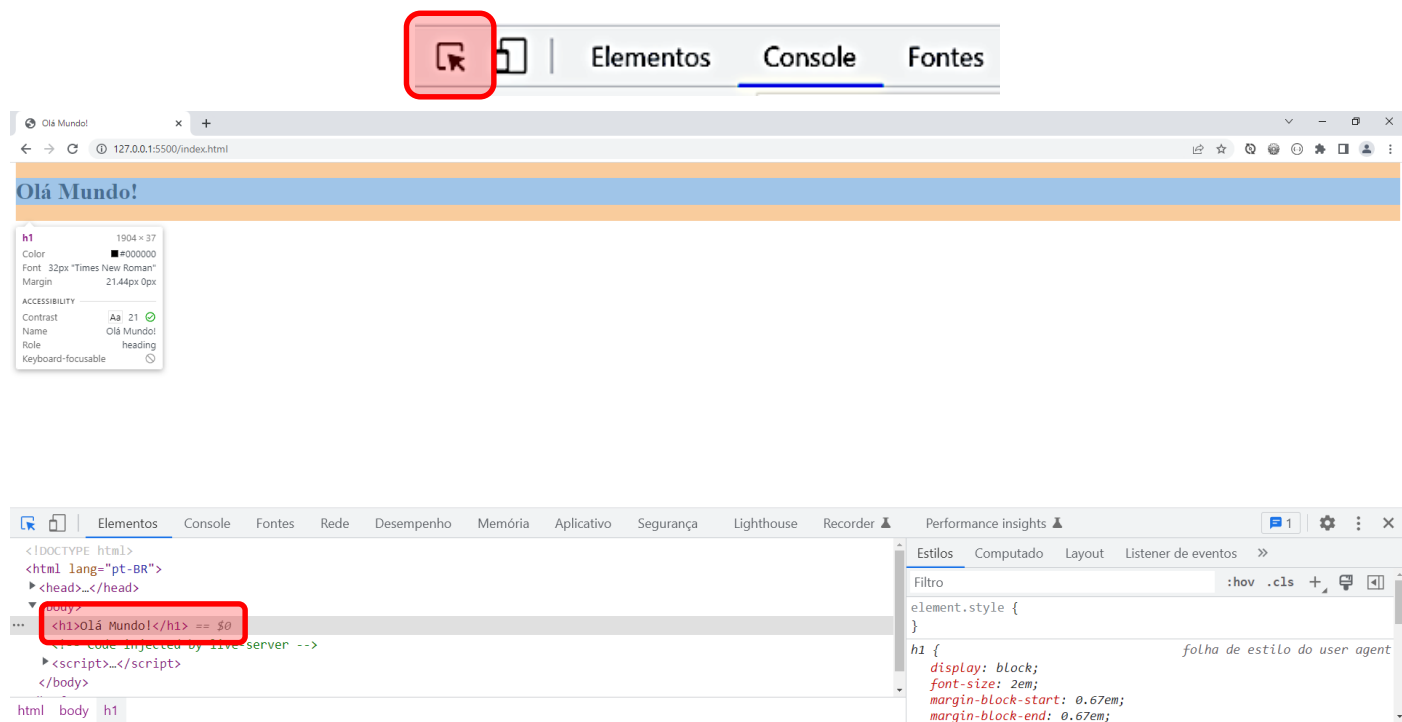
Elementos Console Fontes

Olá Mundo!
127.0.0.1:5500/index.html

Olá Mundo!

h1 1904 × 37
Color #000000
Font 32px "Times New Roman"
Margin 21.44px 0px
ACCESSIBILITY
Contrast Aa 21
Name Olá Mundo!
Role heading
Keyboard-focusable

Elementos Console Fontes Rede Desempenho Memória Aplicativo Segurança Lighthouse Recorder Performance insights 1

<!DOCTYPE html>
<html lang="pt-BR">
<head>…</head>
<body>
<h1>Olá Mundo!</h1> == $0
<!-- Code injected by live-server -->
<script>…</script>
</body>

html body h1

Estilos Computado Layout Listener de eventos
Filtro :hov .cls
element.style {
}
h1 { folha de estilo do user agent
display: block;
font-size: 2em;
margin-block-start: 0.67em;
margin-block-end: 0.67em;